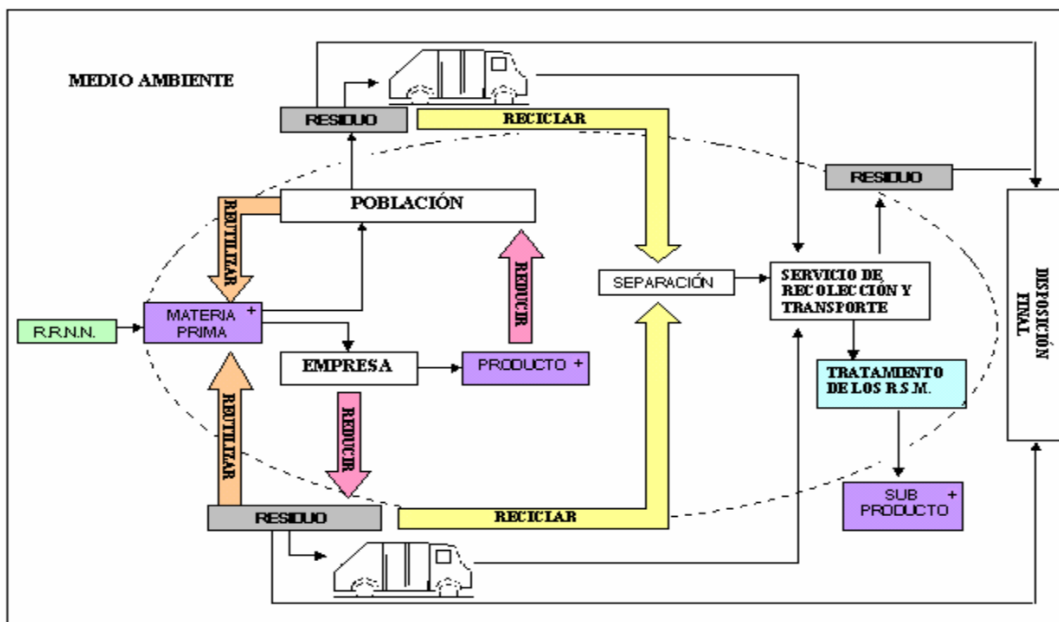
MEDIO AMBIENTE

RESIDUO

RECICLAR

RESIDUO

POBLACIÓN

REUTILIZAR

REDUCIR

SEPARACIÓN

SERVICIO DE RECOLECCIÓN Y TRANSPORTE

DISPOSICIÓN FINAL

R.R.N.N.

MATERIA PRIMA +

EMPRESA

PRODUCTO +

REDUCIR

TRATAMIENTO DE LOS R.S.M.

REUTILIZAR

SUB PRODUCTO +

RESIDUO

RECICLAR